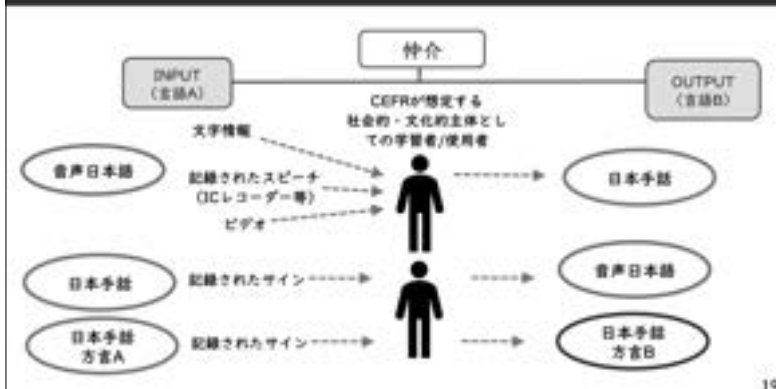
仲介

INPUT
(言語A)

OUTPUT
(言語B)

CEFRが想定する
社会的・文化的主体とし
ての学習者/使用者

文字情報

音声日本語

記録されたスピーチ
(ICレコーダー等)

ビデオ

日本手話

日本手話

記録されたサイン

音声日本語

日本手話
方言A

記録されたサイン

日本手話
方言B

19